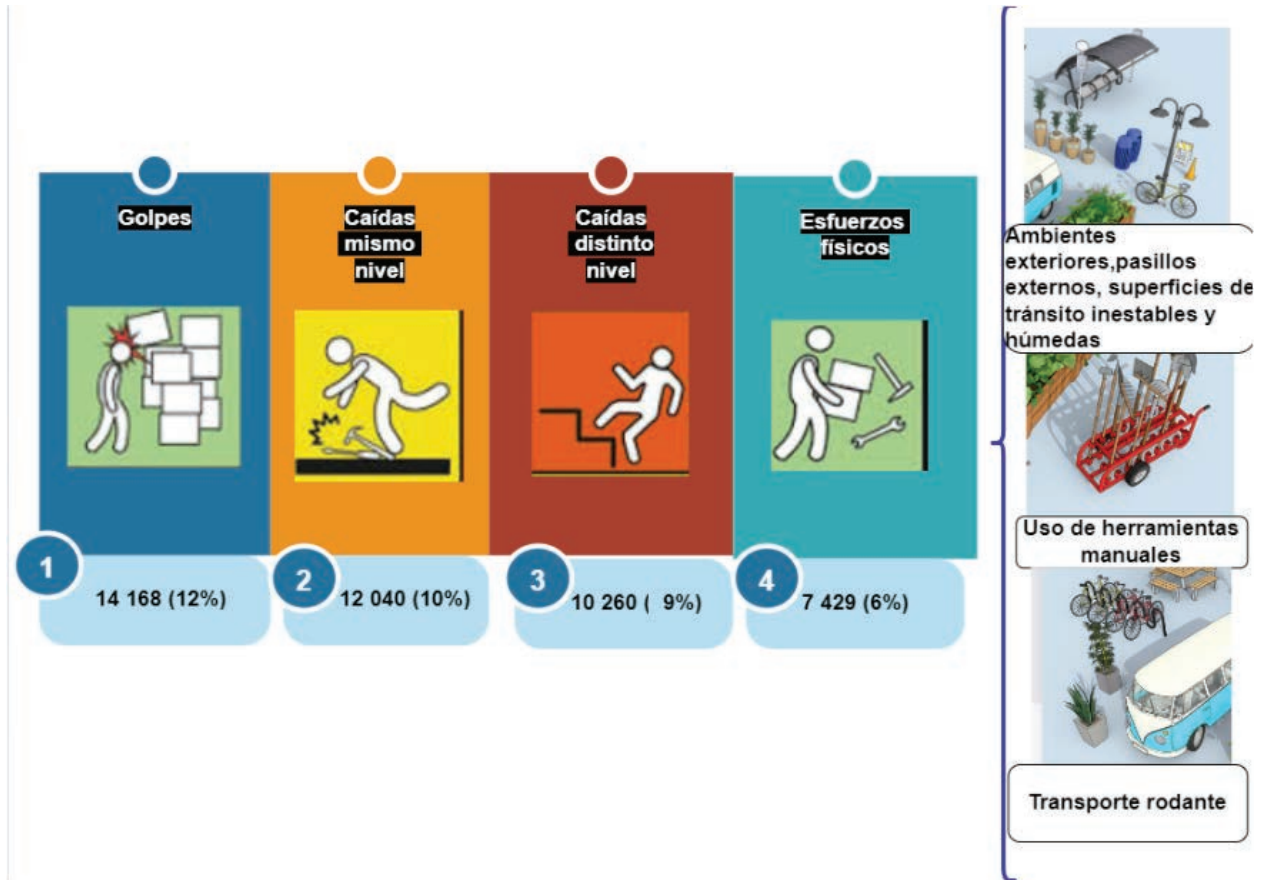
Golpes

1

14 168 (12%)

Caídas mismo nivel

2

12 040 (10%)

Caídas distinto nivel

3

10 260 ( 9%)

Esfuerzos físicos

4

7 429 (6%)

Ambientes exteriores,pasillos externos, superficies de tránsito inestables y húmedas

Uso de herramientas manuales

Transporte rodante